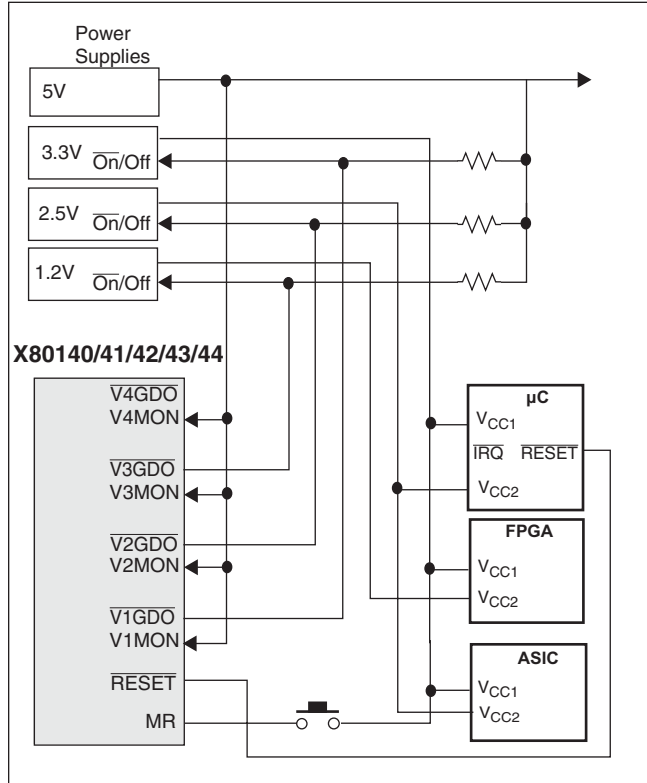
Power Supplies

5V

3.3V $\overline{\text{On}}$/Off

2.5V $\overline{\text{On}}$/Off

1.2V $\overline{\text{On}}$/Off

X80140/41/42/43/44

$\overline{\text{V4GDO}}$
V4MON

$\overline{\text{V3GDO}}$
V3MON

$\overline{\text{V2GDO}}$
V2MON

$\overline{\text{V1GDO}}$
V1MON

$\overline{\text{RESET}}$

MR

µC
$V_{CC1}$
$\overline{\text{IRQ}}$ $\overline{\text{RESET}}$
$V_{CC2}$

FPGA
$V_{CC1}$
$V_{CC2}$

ASIC
$V_{CC1}$
$V_{CC2}$